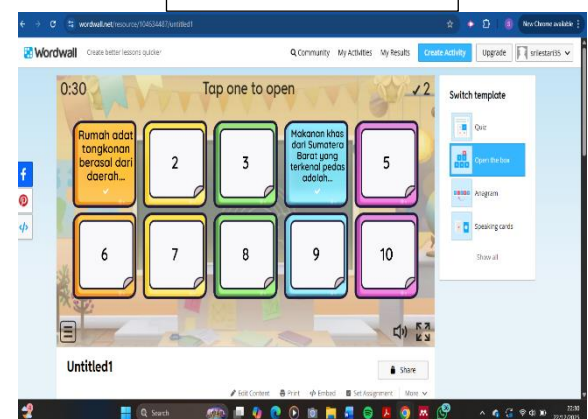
wordwall.net/resource/104634487/untitled1

New Chrome available

Wordwall Create better lessons quicker

Community My Activities My Results Create Activity Upgrade sriiestari35

0:30 Tap one to open ✓2

Rumah adat tongkonan berasal dari daerah...

2

3

Makanan khas dari Sumatera Barat yang terkenal pedas adalah...

5

6

7

8

9

10

Switch template

Quiz

Open the box

Anagram

Speaking cards

Show all

Untitled1

Share

Edit Content Print Embed Set Assignment More

Search